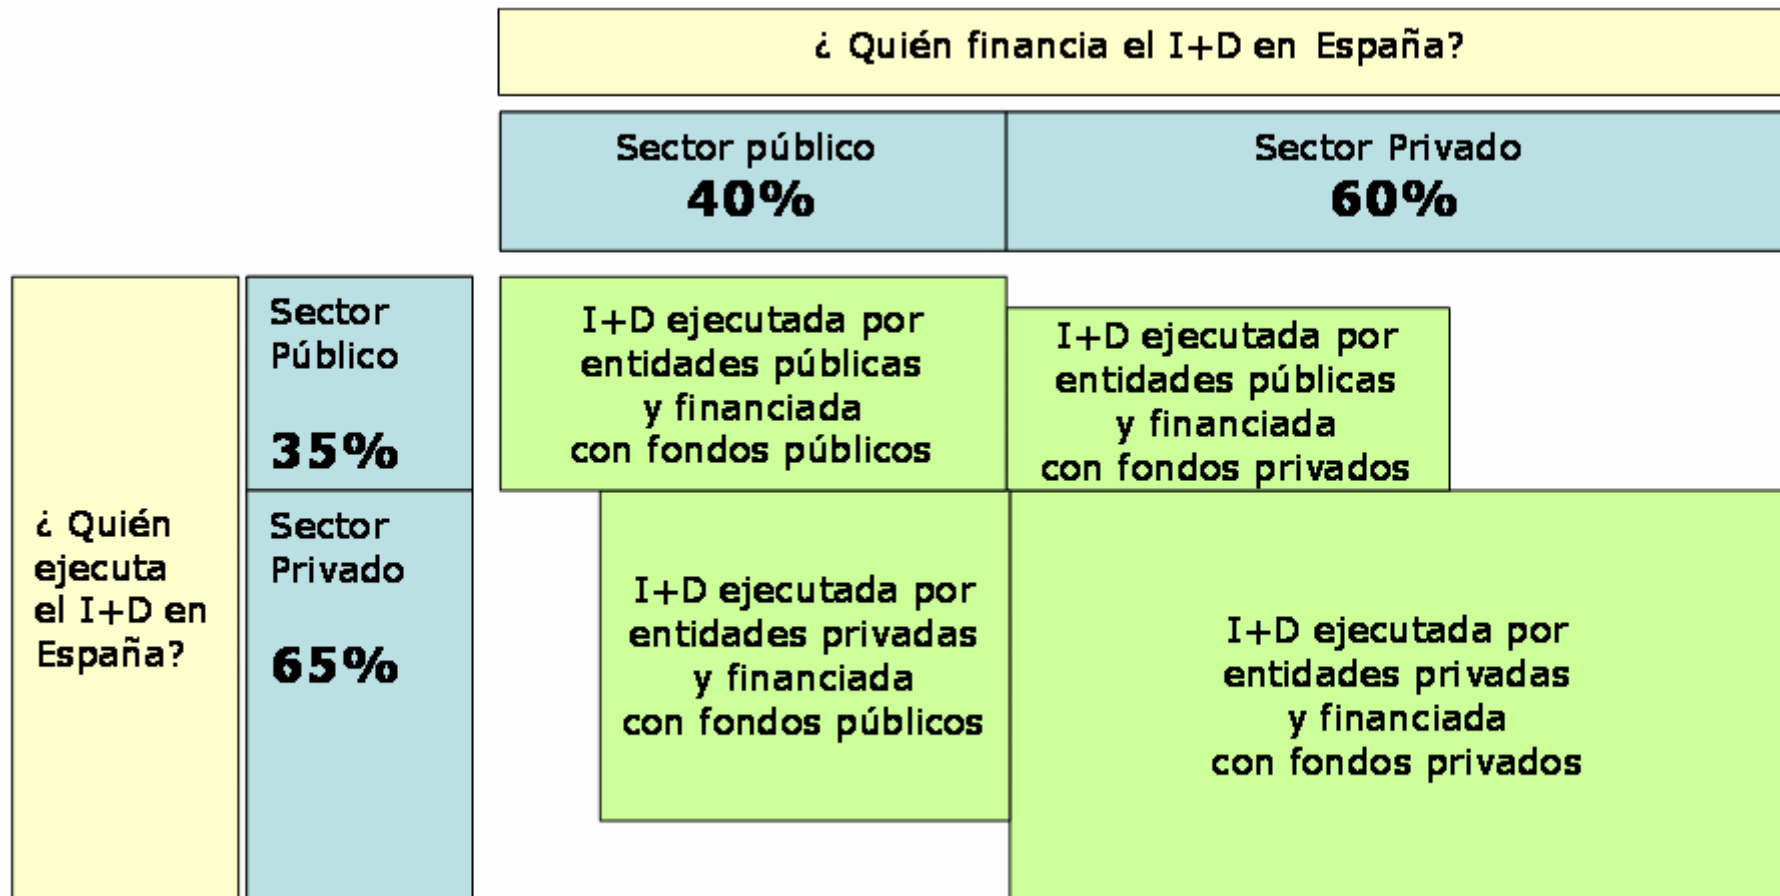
¿ Quién financia el I+D en España?

Sector público
40%

Sector Privado
60%

¿ Quién ejecuta el I+D en España?

Sector Público

35%

Sector Privado

65%

I+D ejecutada por entidades públicas y financiada con fondos públicos

I+D ejecutada por entidades públicas y financiada con fondos privados

I+D ejecutada por entidades privadas y financiada con fondos públicos

I+D ejecutada por entidades privadas y financiada con fondos privados